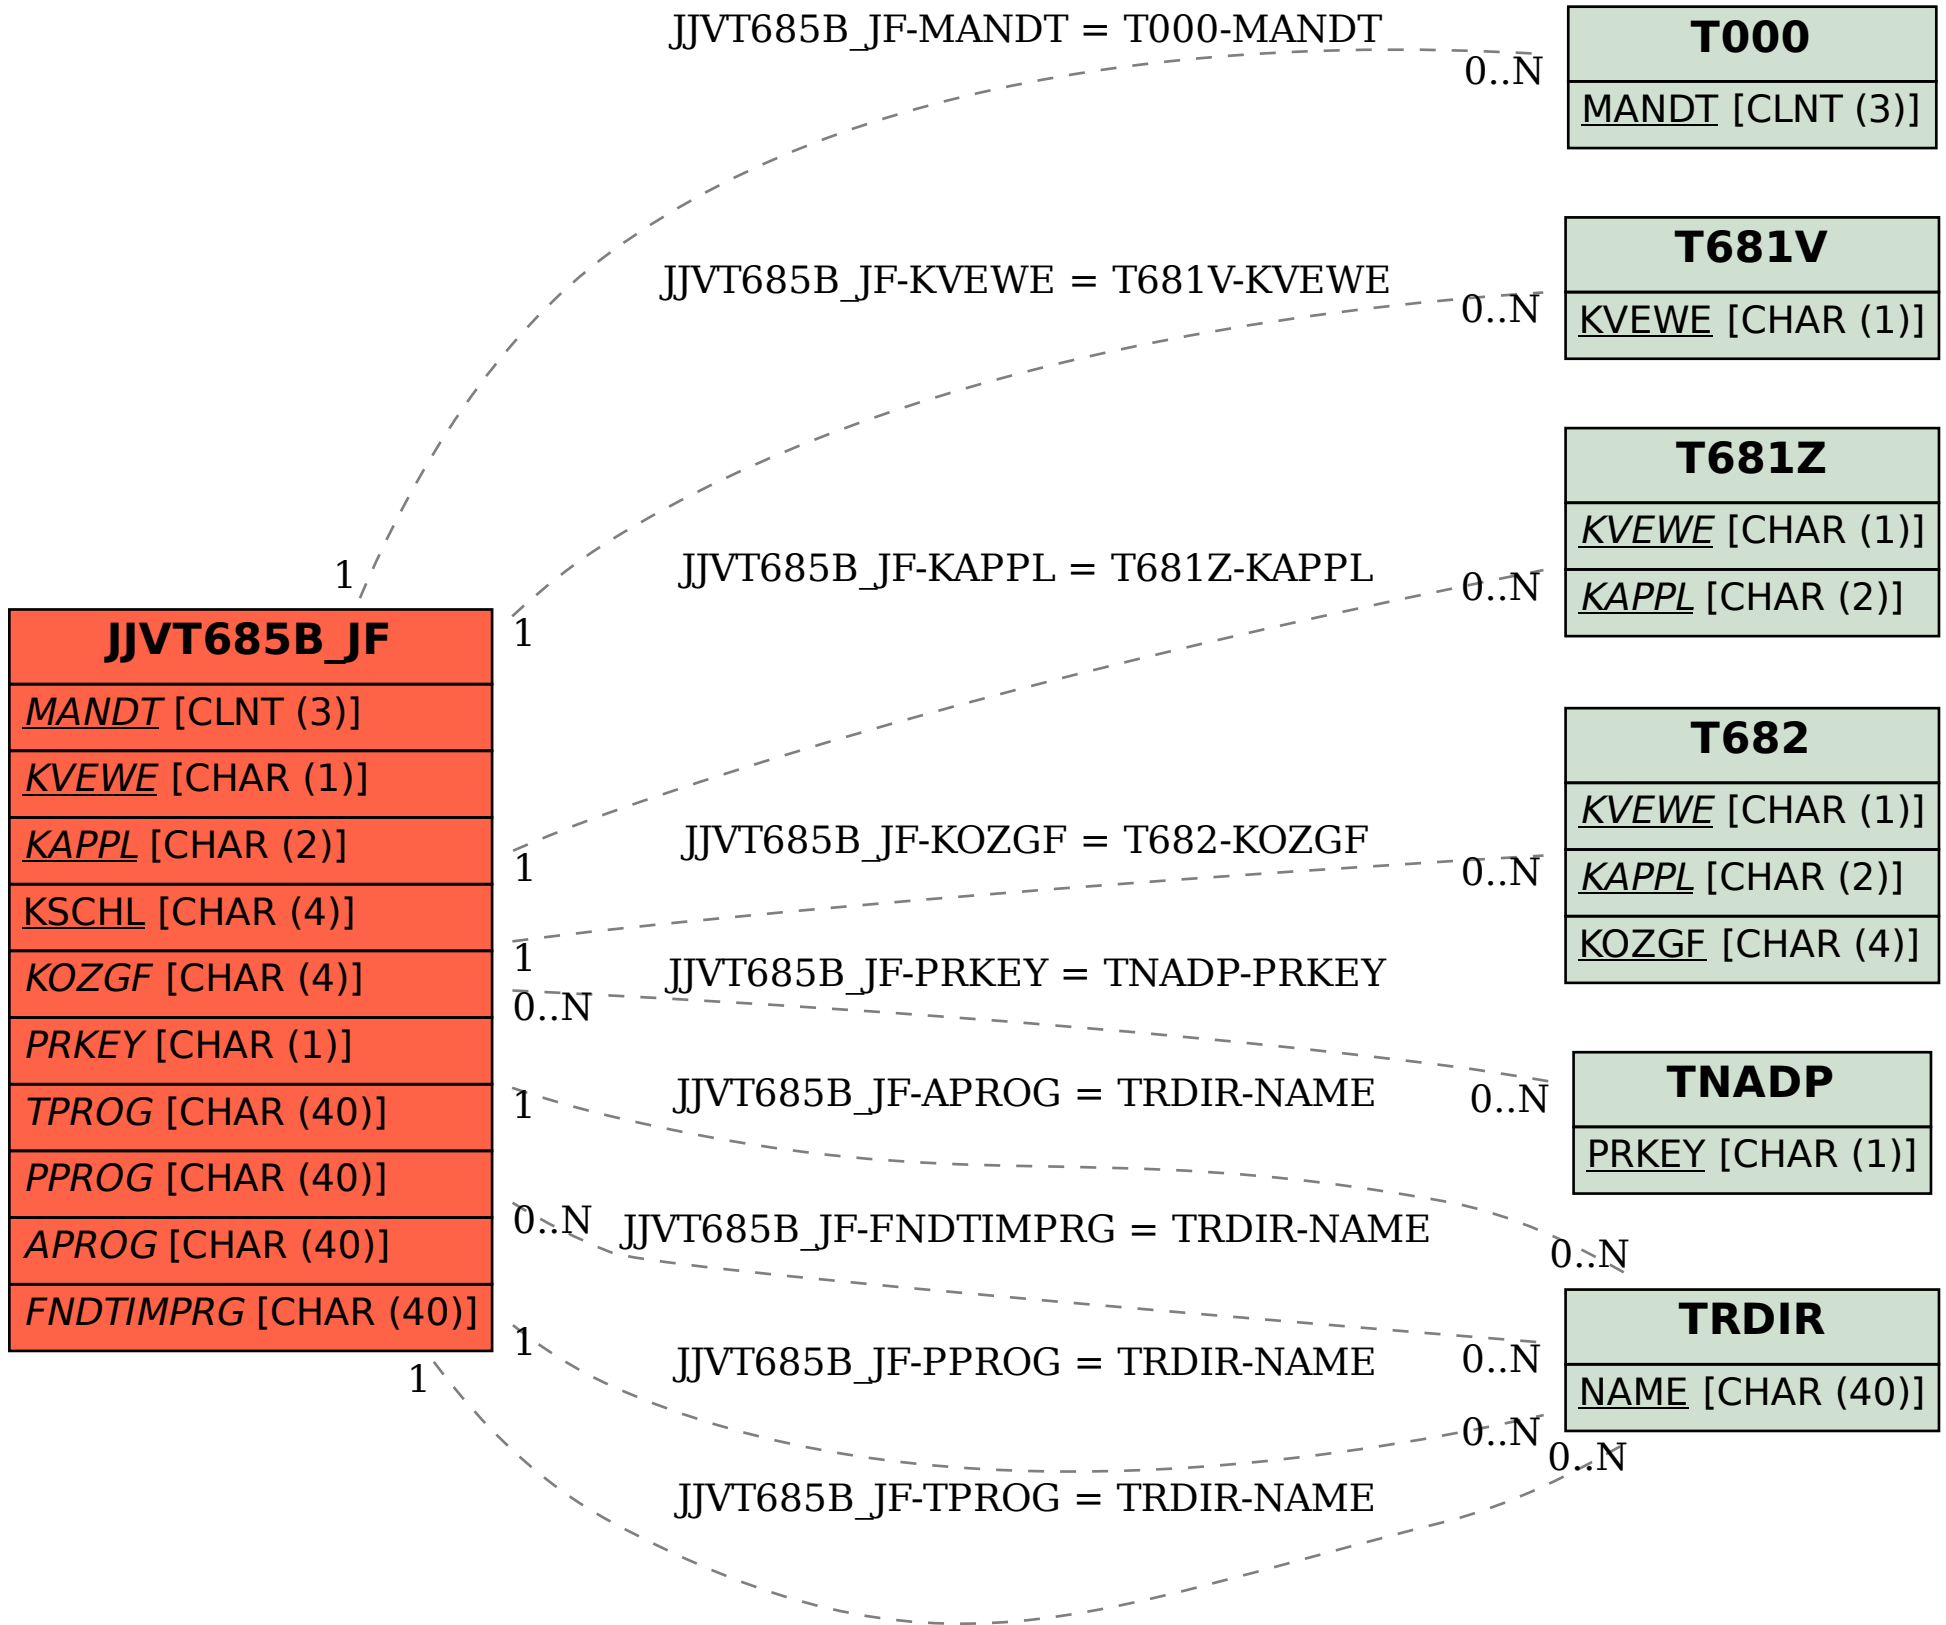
JJVT685B_JF-MANDT = T000-MANDT

0..N

T000

MANDT [CLNT (3)]

JJVT685B_JF-KVEWE = T681V-KVEWE

0..N

T681V

KVEWE [CHAR (1)]

T681Z

KVEWE [CHAR (1)]

KAPPL [CHAR (2)]

JJVT685B_JF-KAPPL = T681Z-KAPPL

0..N

1

1

JJVT685B_JF

MANDT [CLNT (3)]

KVEWE [CHAR (1)]

KAPPL [CHAR (2)]

KSCHL [CHAR (4)]

KOZGF [CHAR (4)]

PRKEY [CHAR (1)]

TPROG [CHAR (40)]

PPROG [CHAR (40)]

APROG [CHAR (40)]

FNDTIMPRG [CHAR (40)]

T682

KVEWE [CHAR (1)]

KAPPL [CHAR (2)]

KOZGF [CHAR (4)]

JJVT685B_JF-KOZGF = T682-KOZGF

1

0..N

1

JJVT685B_JF-PRKEY = TNADP-PRKEY

0..N

TNADP

PRKEY [CHAR (1)]

JJVT685B_JF-APROG = TRDIR-NAME

1

0..N

0..N

JJVT685B_JF-FNDTIMPRG = TRDIR-NAME

0..N

TRDIR

NAME [CHAR (40)]

1

JJVT685B_JF-PPROG = TRDIR-NAME

0..N

1

0..N

0..N

JJVT685B_JF-TPROG = TRDIR-NAME